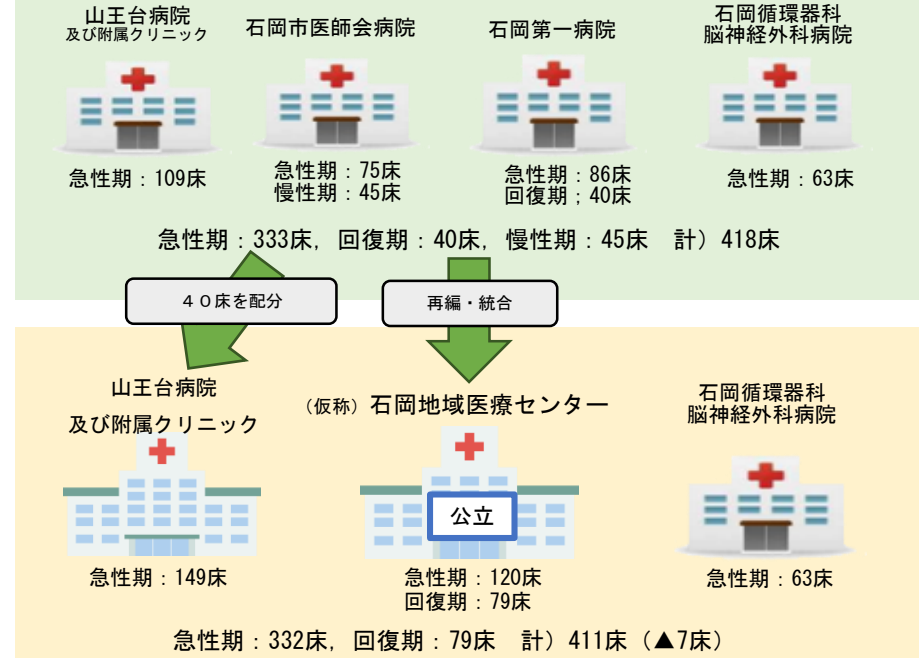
山王台病院
及び附属クリニック

急性期：109床

石岡市医師会病院

急性期：75床
慢性期：45床

石岡第一病院

急性期：86床
回復期：40床

石岡循環器科
脳神経外科病院

急性期：63床

急性期：333床，回復期：40床，慢性期：45床　計）418床

４０床を配分

再編・統合

山王台病院
及び附属クリニック

急性期：149床

（仮称）石岡地域医療センター

公立

急性期：120床
回復期：79床

石岡循環器科
脳神経外科病院

急性期：63床

急性期：332床，回復期：79床　計）411床（▲7床）